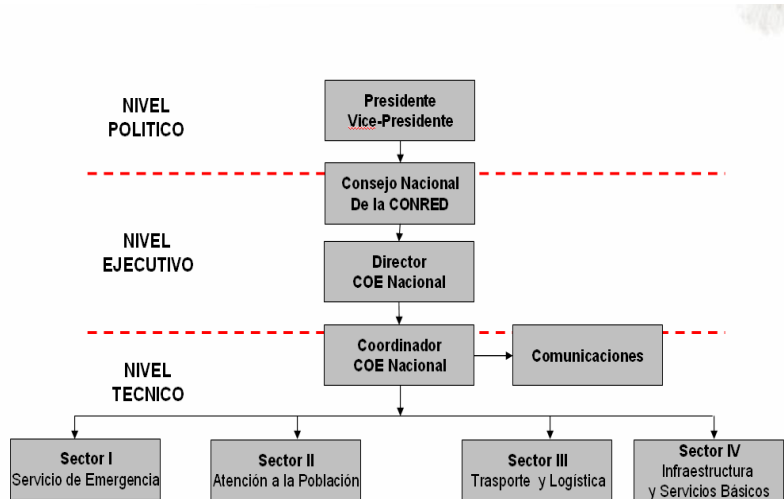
NIVEL POLITICO

Presidente
Vice-Presidente

Consejo Nacional
De la CONRED

NIVEL EJECUTIVO

Director
COE Nacional

NIVEL TECNICO

Coordinador
COE Nacional

Comunicaciones

Sector I
Servicio de Emergencia

Sector II
Atención a la Población

Sector III
Trasporte y Logística

Sector IV
Infraestructura
y Servicios Básicos